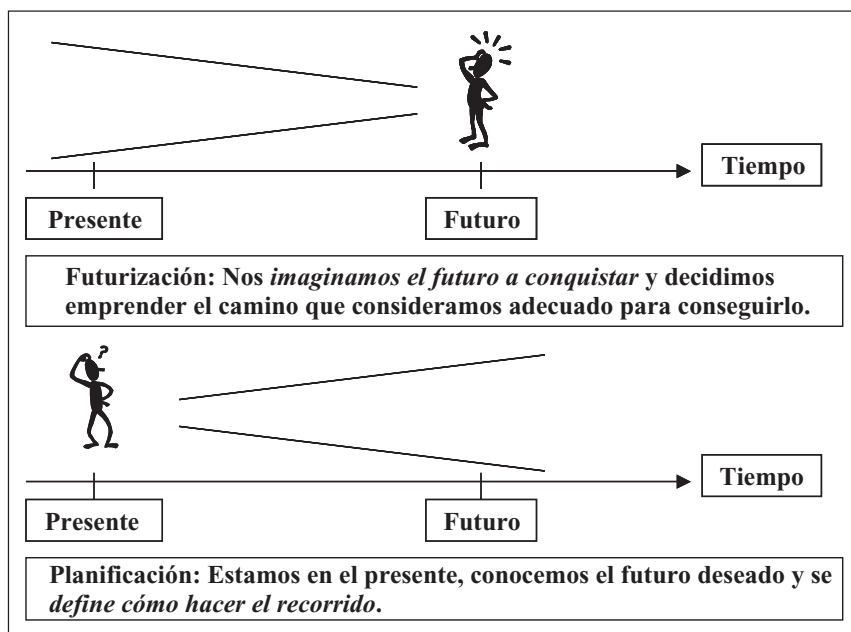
Tiempo

Presente

Futuro

Futurización: Nos imaginamos el futuro a conquistar y decidimos emprender el camino que consideramos adecuado para conseguirlo.

Tiempo

Presente

Futuro

Planificación: Estamos en el presente, conocemos el futuro deseado y se define cómo hacer el recorrido.